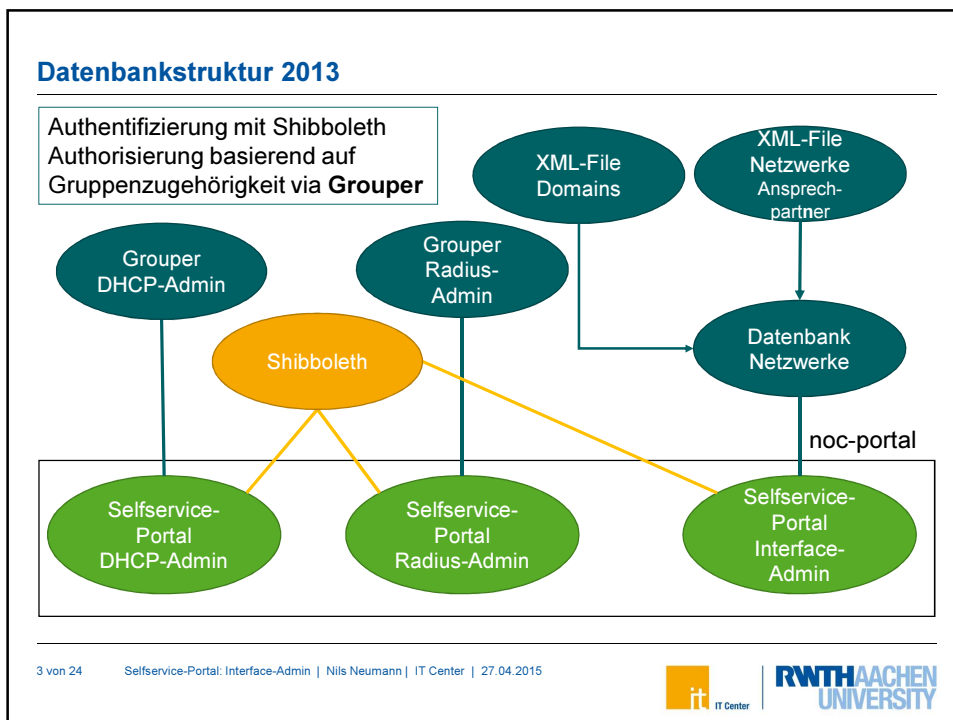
Datenbankstruktur 2013

Authentifizierung mit Shibboleth
Authorisierung basierend auf Gruppenzugehörigkeit via **Grouper**

XML-File Domains

XML-File Netzwerke Ansprechpartner

Grouper DHCP-Admin

Grouper Radius-Admin

Datenbank Netzwerke

Shibboleth

noc-portal

Selfservice-Portal DHCP-Admin

Selfservice-Portal Radius-Admin

Selfservice-Portal Interface-Admin

3 von 24 Selfservice-Portal: Interface-Admin | Nils Neumann | IT Center | 27.04.2015

it IT Center

RWTHAACHEN UNIVERSITY